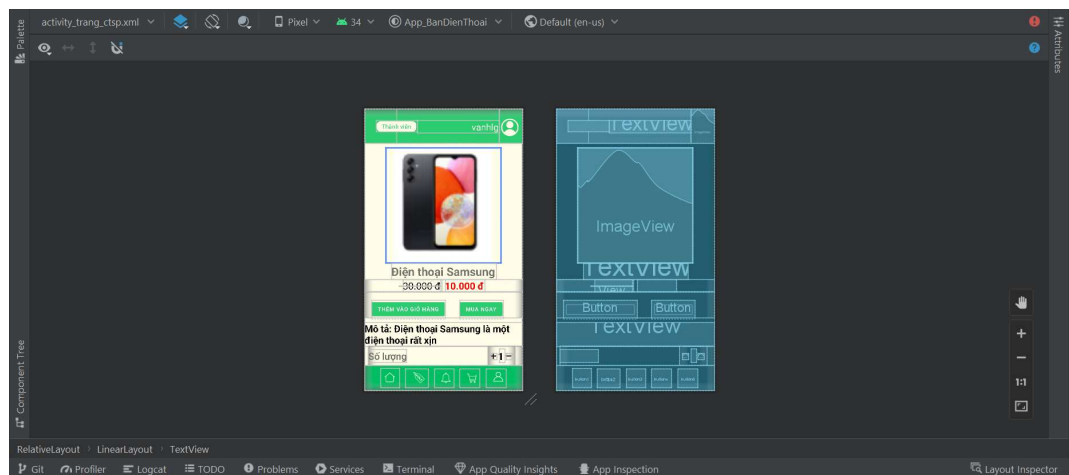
Palette

activity_trang_ctsp.xml Pixel 34 App_BanDienThoai Default (en-us)

Attributes

Thành viên

vanhlg

Điện thoại Samsung

30.000 đ 10.000 đ

THÊM VÀO GIỎ HÀNG

MUA NGAY

Mô tả: Điện thoại Samsung là một điện thoại rất xịn

Số lượng

+ 1 -

TextView

ImageView

TextView

Button

Button

TextView

1:1

Component Tree

RelativeLayout › LinearLayout › TextView

Git Profiler Logcat TODO Problems Services Terminal App Quality Insights App Inspection Layout Inspector